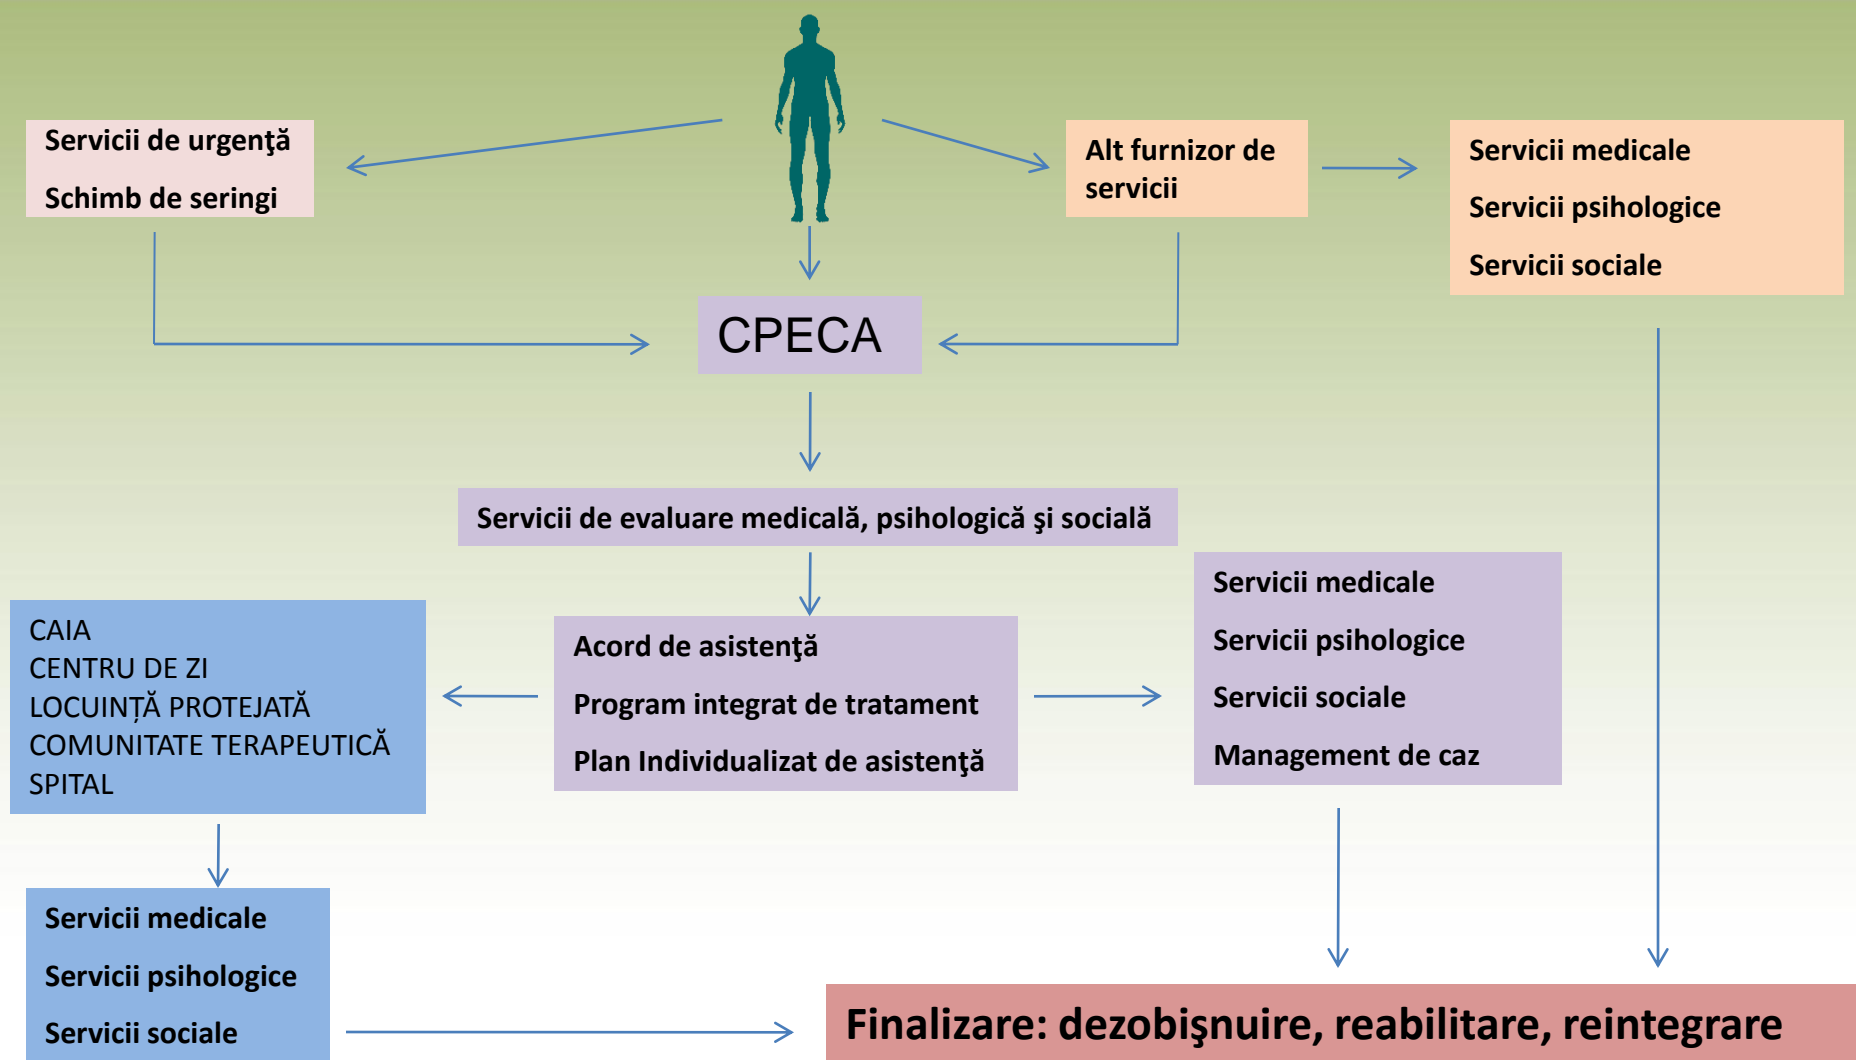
Servicii de urgenţă

Schimb de seringi

Alt furnizor de servicii

Servicii medicale

Servicii psihologice

Servicii sociale

CPECA

Servicii de evaluare medicală, psihologică şi socială

CAIA
CENTRU DE ZI
LOCUINȚĂ PROTEJATĂ
COMUNITATE TERAPEUTICĂ
SPITAL

Acord de asistenţă

Program integrat de tratament

Plan Individualizat de asistenţă

Servicii medicale

Servicii psihologice

Servicii sociale

Management de caz

Servicii medicale

Servicii psihologice

Servicii sociale

Finalizare: dezobişnuire, reabilitare, reintegrare